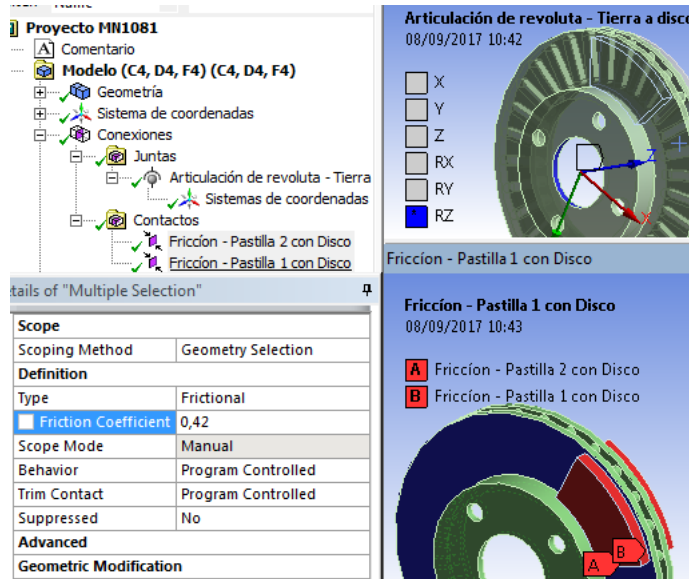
Proyecto MN1081
Comentario
Modelo (C4, D4, F4) (C4, D4, F4)
Geometría
Sistema de coordenadas
Conexiones
Juntas
Articulación de revoluta - Tierra
Sistemas de coordenadas
Contactos
Friccíon - Pastilla 2 con Disco
Friccíon - Pastilla 1 con Disco

tails of "Multiple Selection"

| Scope | |
|---|---|
| Scoping Method | Geometry Selection |
| Definition | |
| Type | Frictional |
| Friction Coefficient | 0,42 |
| Scope Mode | Manual |
| Behavior | Program Controlled |
| Trim Contact | Program Controlled |
| Suppressed | No |
| Advanced | |
| Geometric Modification | |

Articulación de revoluta - Tierra a disco
08/09/2017 10:42

X
Y
Z
RX
RY
RZ

Friccíon - Pastilla 1 con Disco

Friccíon - Pastilla 1 con Disco
08/09/2017 10:43

A Friccíon - Pastilla 2 con Disco
B Friccíon - Pastilla 1 con Disco

A
B